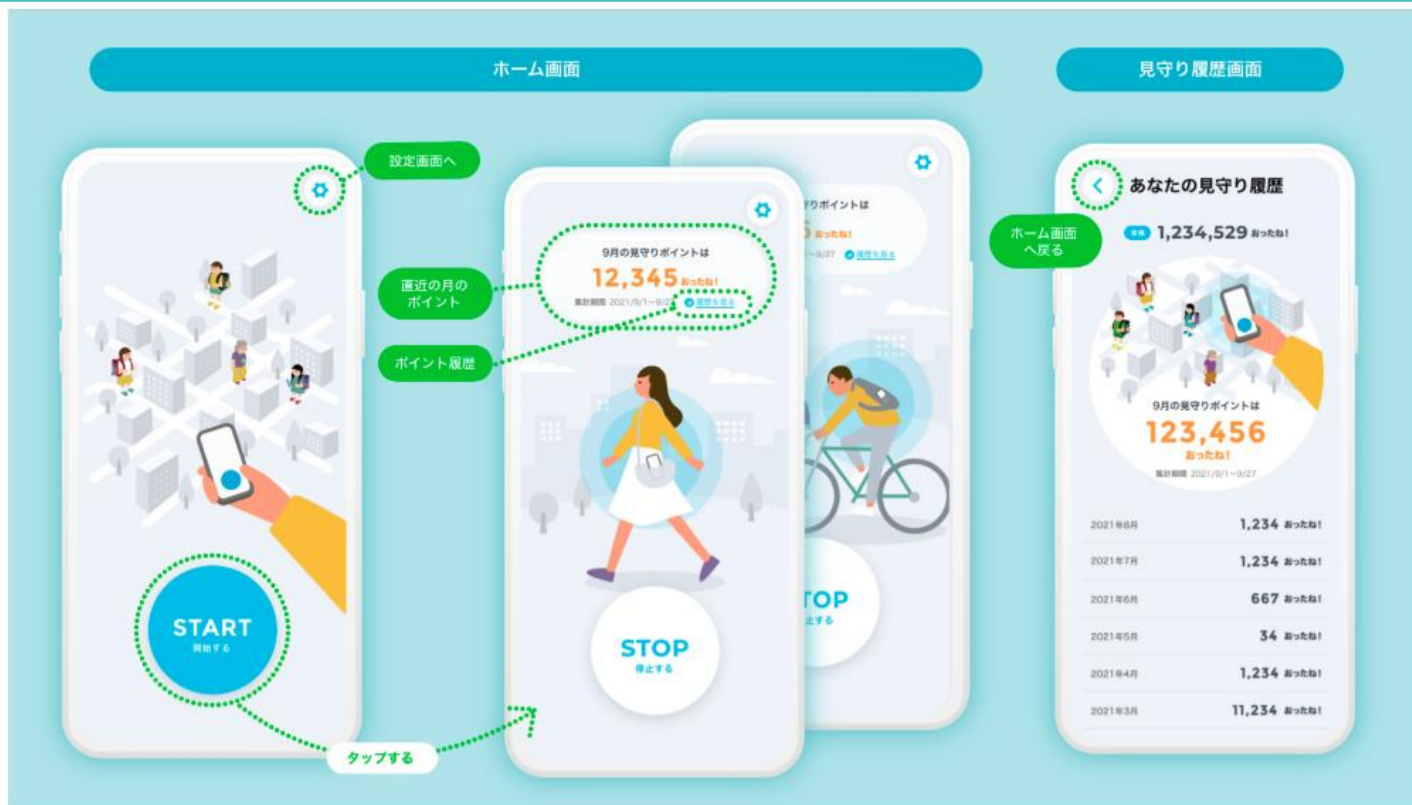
ホーム画面

見守り履歴画面

設定画面へ

START
開始する

直近の月のポイント

ポイント履歴

9月の見守りポイントは
12,345 おったね!
集計期間 2021/9/1〜9/27 履歴を見る

STOP
停止する

りポイントは
おったね!
〜9/27 履歴を見る

TOP
止する

タップする

ホーム画面へ戻る

あなたの見守り履歴

累積 1,234,529 おったね!

9月の見守りポイントは
123,456
おったね!
集計期間 2021/9/1〜9/27

| | |
|---|---|
| 2021年8月 | 1,234 おったね! |
| 2021年7月 | 1,234 おったね! |
| 2021年6月 | 667 おったね! |
| 2021年5月 | 34 おったね! |
| 2021年4月 | 1,234 おったね! |
| 2021年3月 | 11,234 おったね! |